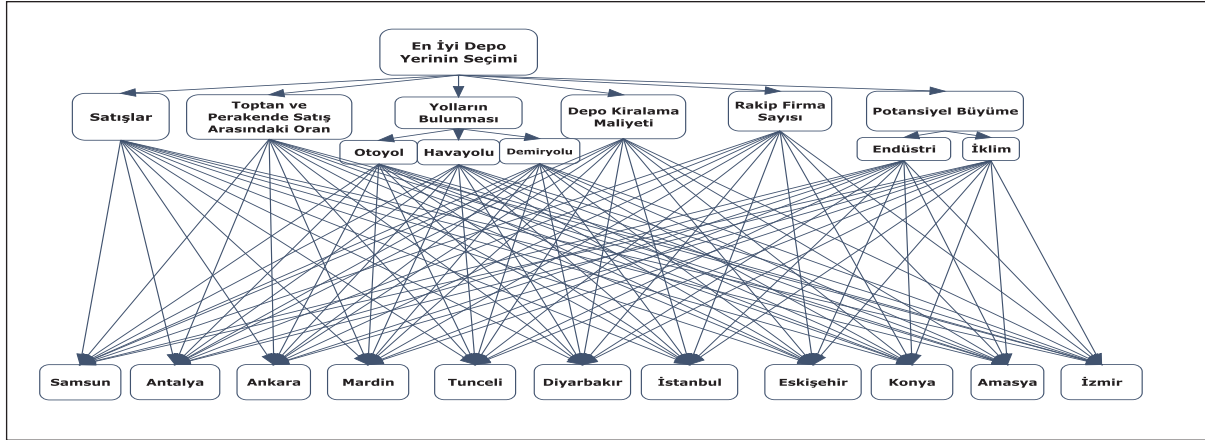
En İyi Depo Yerinin Seçimi

Satışlar

Toptan ve Perakende Satış Arasındaki Oran

Yolların Bulunması

Otoyol

Havayolu

Demiryolu

Depo Kiralama Maliyeti

Rakip Firma Sayısı

Potansiyel Büyüme

Endüstri

İklim

Samsun

Antalya

Ankara

Mardin

Tunceli

Diyarbakır

İstanbul

Eskişehir

Konya

Amasya

İzmir